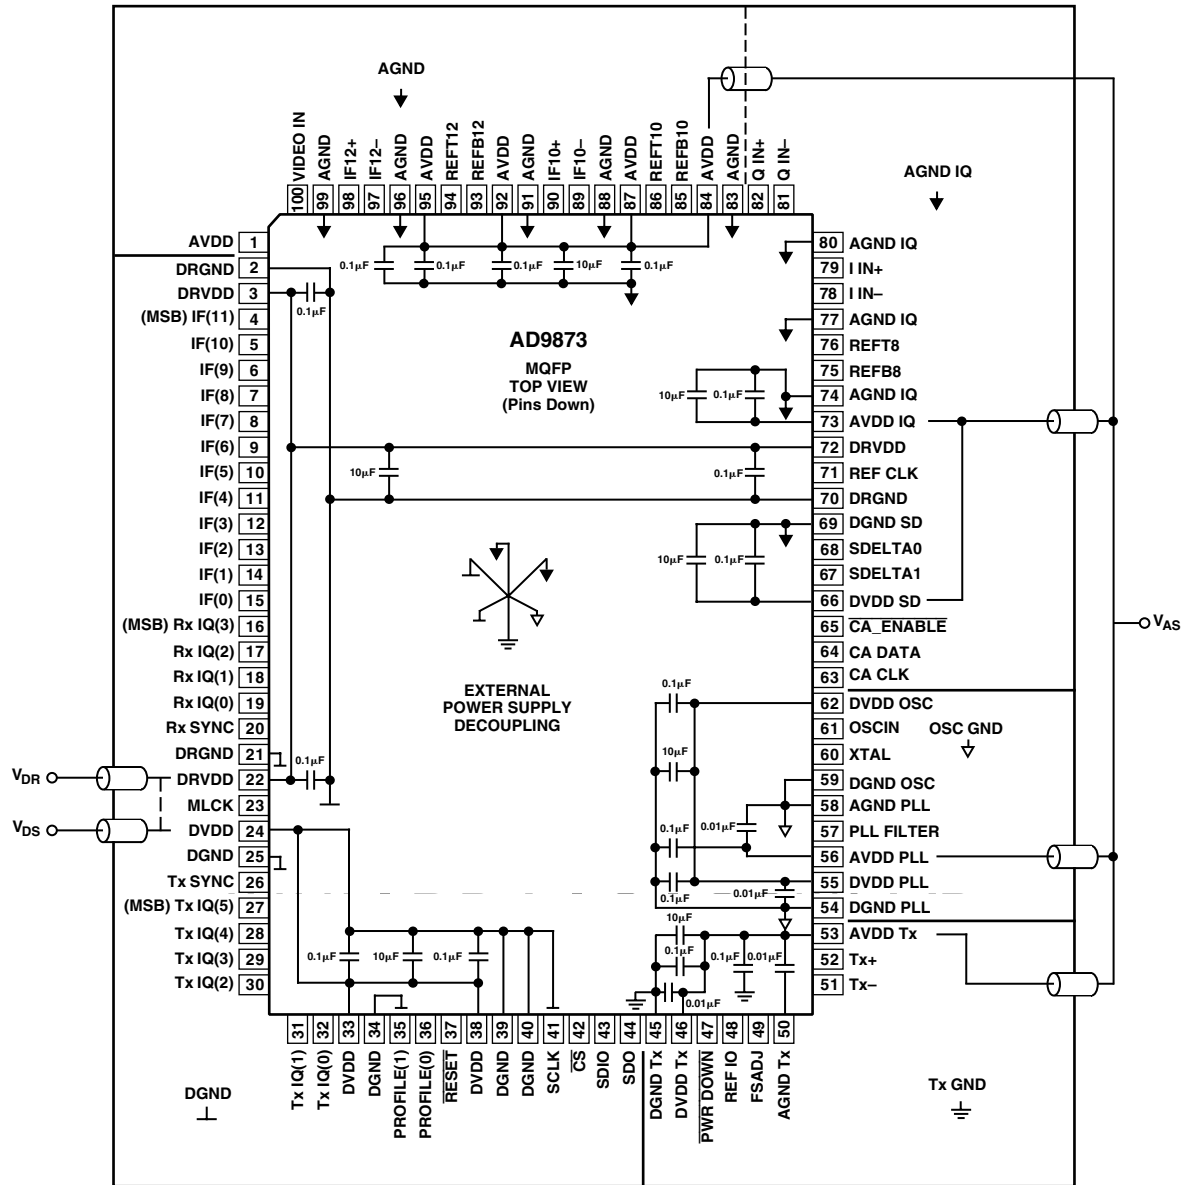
AGND

100 VIDEO IN
99 AGND
98 IF12+
97 IF12–
96 AGND
95 AVDD
94 REFT12
93 REFB12
92 AVDD
91 AGND
90 IF10+
89 IF10–
88 AGND
87 AVDD
86 REFT10
85 REFB10
84 AVDD
83 AGND
82 Q IN+
81 Q IN–

AGND IQ

0.1μF 0.1μF 0.1μF 10μF 0.1μF

AVDD 1
DRGND 2
DRVDD 3
(MSB) IF(11) 4
IF(10) 5
IF(9) 6
IF(8) 7
IF(7) 8
IF(6) 9
IF(5) 10
IF(4) 11
IF(3) 12
IF(2) 13
IF(1) 14
IF(0) 15
(MSB) Rx IQ(3) 16
Rx IQ(2) 17
Rx IQ(1) 18
Rx IQ(0) 19
Rx SYNC 20
DRGND 21
DRVDD 22
MLCK 23
DVDD 24
DGND 25
Tx SYNC 26
(MSB) Tx IQ(5) 27
Tx IQ(4) 28
Tx IQ(3) 29
Tx IQ(2) 30

0.1μF
0.1μF

$V_{DR}$
$V_{DS}$

AD9873
MQFP
TOP VIEW
(Pins Down)

10μF 0.1μF
10μF 0.1μF
10μF 0.1μF

EXTERNAL
POWER SUPPLY
DECOUPLING

80 AGND IQ
79 I IN+
78 I IN–
77 AGND IQ
76 REFT8
75 REFB8
74 AGND IQ
73 AVDD IQ
72 DRVDD
71 REF CLK
70 DRGND
69 DGND SD
68 SDELTA0
67 SDELTA1
66 DVDD SD
65 $\overline{CA\_ENABLE}$
64 CA DATA
63 CA CLK
62 DVDD OSC
61 OSCIN
60 XTAL
59 DGND OSC
58 AGND PLL
57 PLL FILTER
56 AVDD PLL
55 DVDD PLL
54 DGND PLL
53 AVDD Tx
52 Tx+
51 Tx–

$V_{AS}$

OSC GND

0.1μF 10μF 0.1μF 0.01μF 0.1μF 0.01μF
10μF 0.1μF 0.1μF 0.1μF 0.01μF 0.01μF

0.1μF 10μF 0.1μF

31 Tx IQ(1)
32 Tx IQ(0)
33 DVDD
34 DGND
35 PROFILE(1)
36 PROFILE(0)
37 $\overline{RESET}$
38 DVDD
39 DGND
40 DGND
41 SCLK
42 $\overline{CS}$
43 SDIO
44 SDO
45 DGND Tx
46 DVDD Tx
47 $\overline{PWR\ DOWN}$
48 REF IO
49 FSADJ
50 AGND Tx

DGND

Tx GND